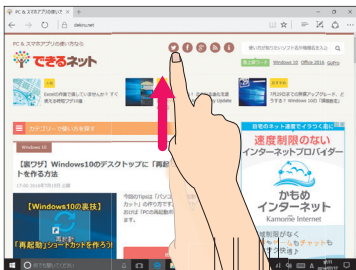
PC & スマホアプリの使い方

deiru.net

PC & スマホアプリの使い方

できるネット

Windows 10 Office 2016 Excel

カテゴリー別の使い方を探す

Windows 10

【裏ワザ】Windows10のデスクトップに「再起動」ショートカットを作る方法

【Windows10の裏技】

「再起動」ショートカットを作ろう!

自宅のネット速度をイラつく前に

速度制限のない

インターネットプロバイダー

かもめ

インターネット

Kamome Internet